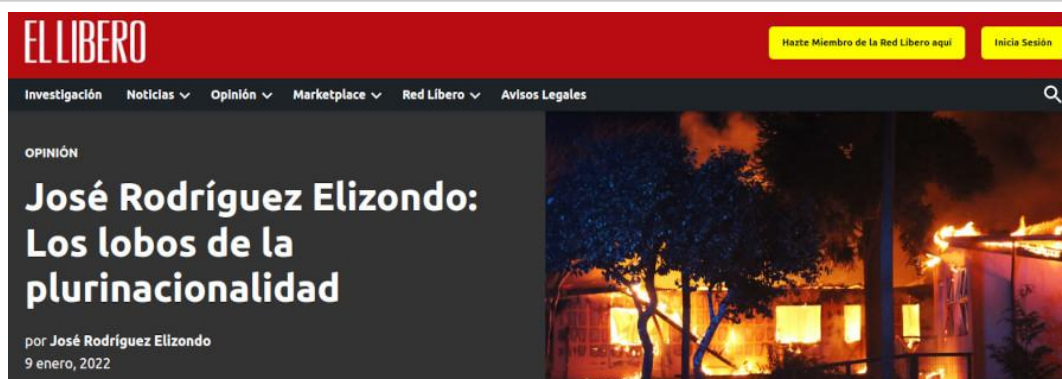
EL LIBERO

Hazte Miembro de la Red Líbero aquí

Inicia Sesión

Investigación Noticias Opinión Marketplace Red Líbero Avisos Legales

OPINIÓN

José Rodríguez Elizondo: Los lobos de la plurinacionalidad

por José Rodríguez Elizondo
9 enero, 2022